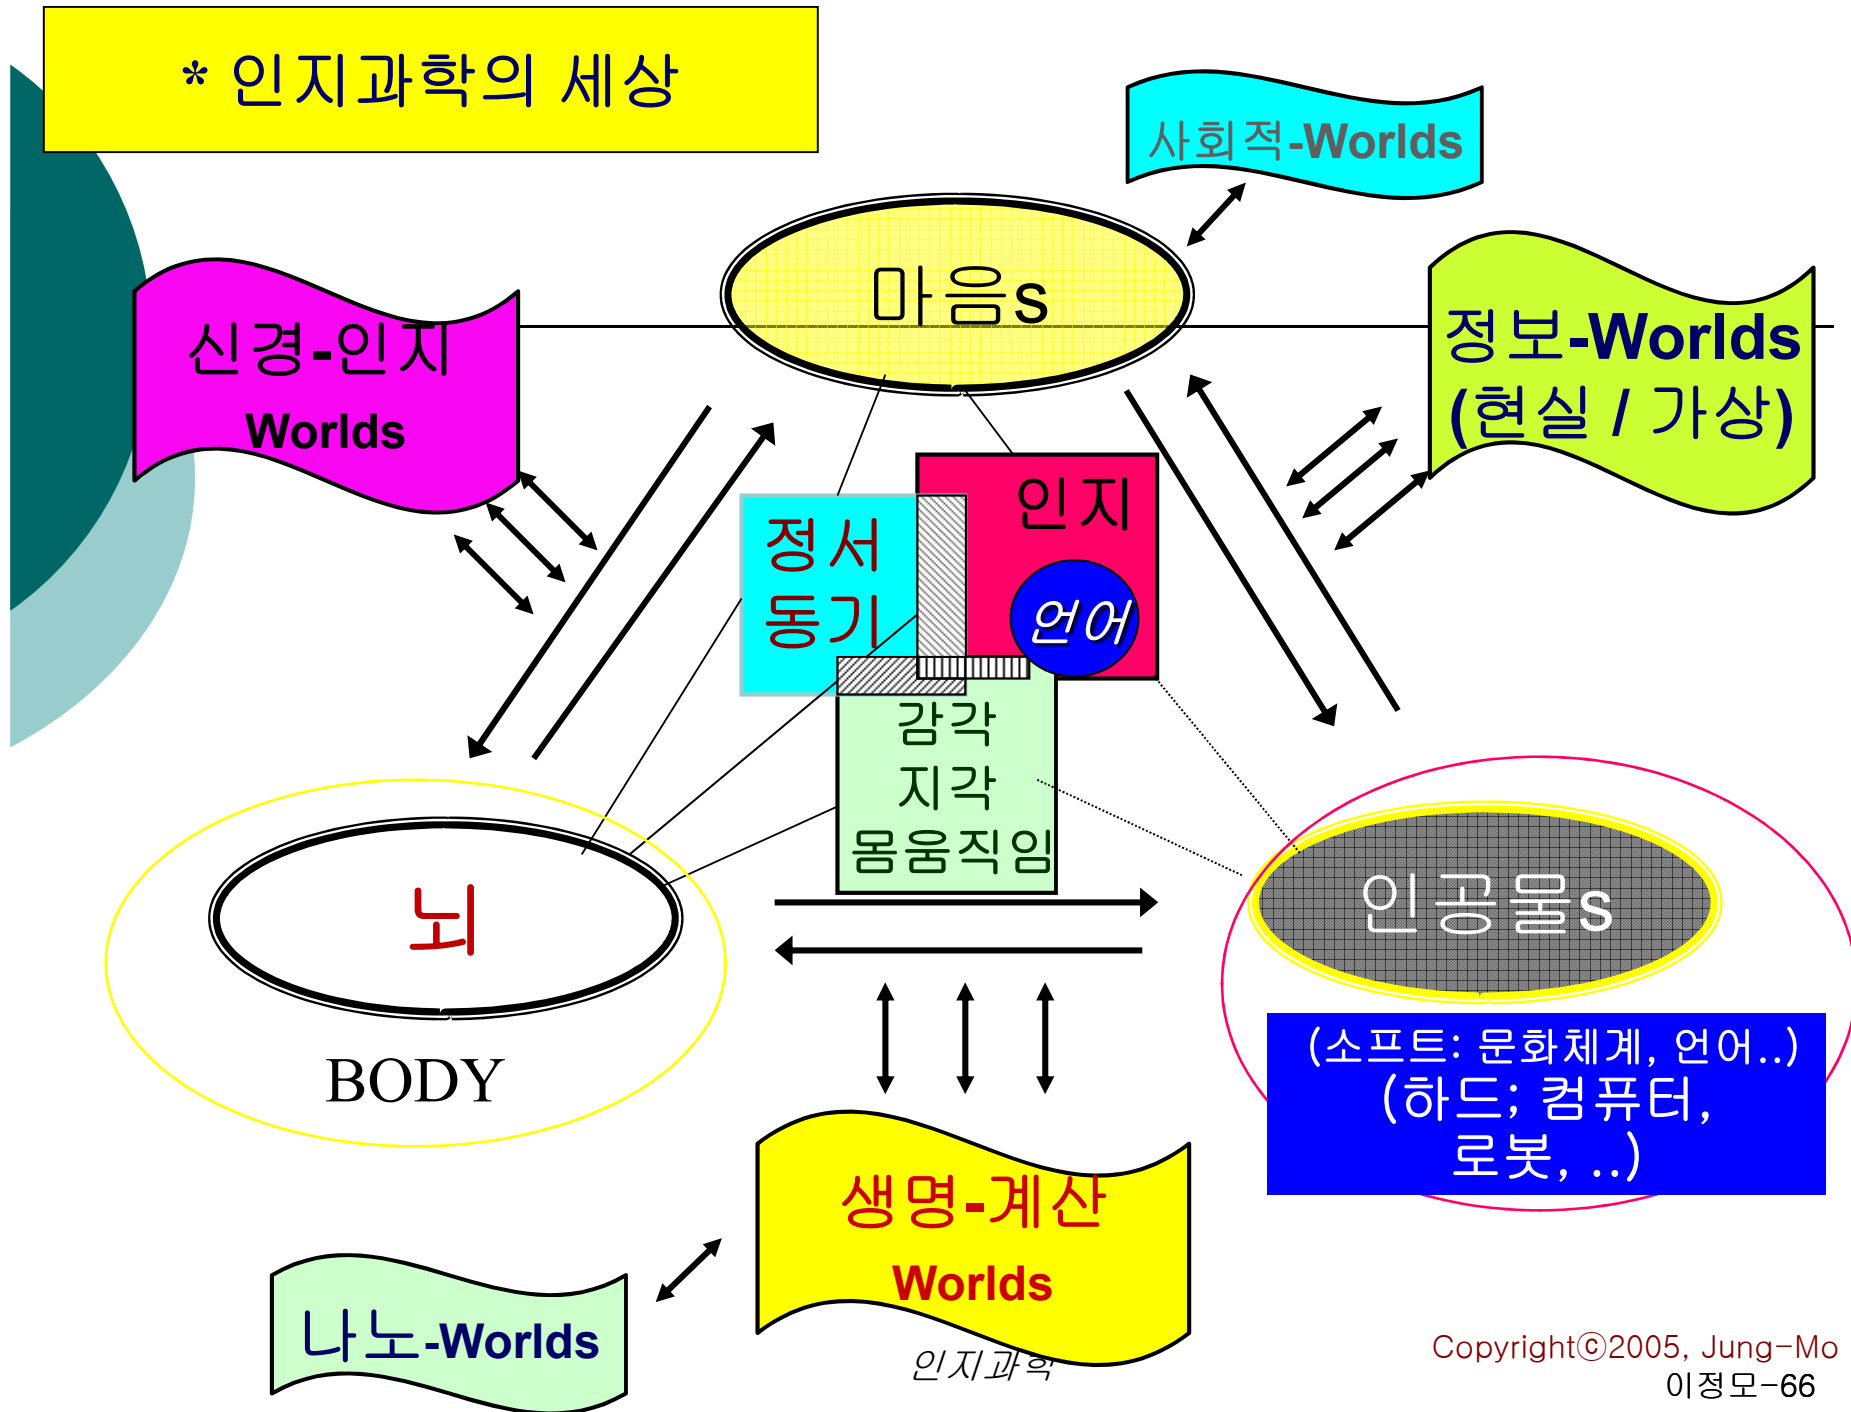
* 인지과학의 세상

사회적-Worlds

마음s

신경-인지
Worlds

정보-Worlds
(현실 / 가상)

인지

정서
동기

언어

감각
지각
몸움직임

뇌

BODY

인공물s

(소프트: 문화체계, 언어..)
(하드; 컴퓨터,
로봇, ..)

생명-계산
Worlds

나노-Worlds

인지과학

Copyrightⓒ2005, Jung-Mo
이정모-66